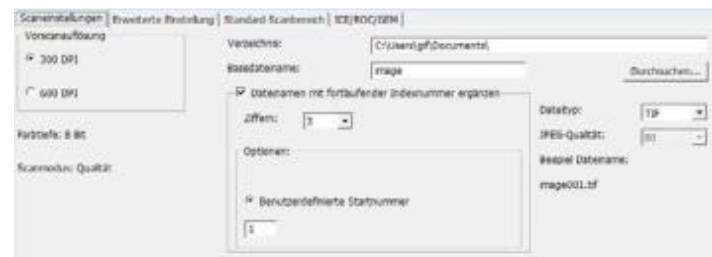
Scaneinstellungen | Erweiterte Einstellung | Standard-Scanbereich | ICE/ROC/GEM

Vorscanauflösung

300 DPI

600 DPI

Farbtiefe: 8 Bit

Scanmodus: Qualität

Verzeichnis: C:\Users\gif\Documents\

Basedateiname: image

Durchsuchen...

Dateinamen mit fortlaufender Indexnummer ergänzen

Ziffern: 3

Optionen:

Benutzerdefinierte Startnummer

1

Dateityp: TIF

JPEG-Qualität: 80

Beispiel Dateiname:

image001.tif